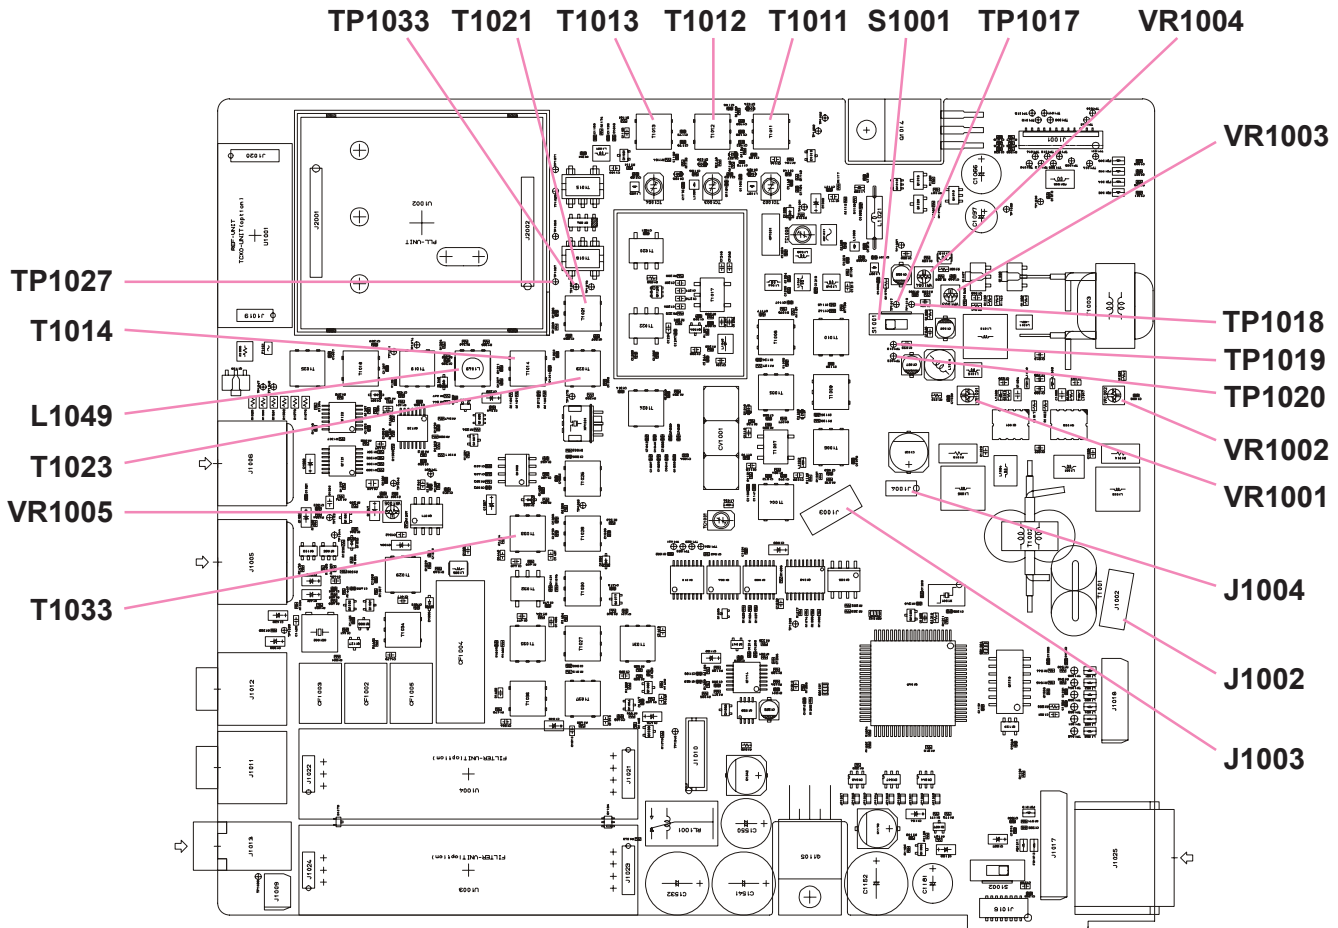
TP1033 T1021 T1013 T1012 T1011 S1001 TP1017 VR1004

VR1003

TP1027

T1014

L1049

T1023

VR1005

T1033

TP1018

TP1019

TP1020

VR1002

VR1001

J1004

J1002

J1003

REF-UNIT
TCXO-UNIT(option)
U1001

PLL-UNIT
U1002

FILTER-UNIT(option)
U1004

FILTER-UNIT(option)
U1003